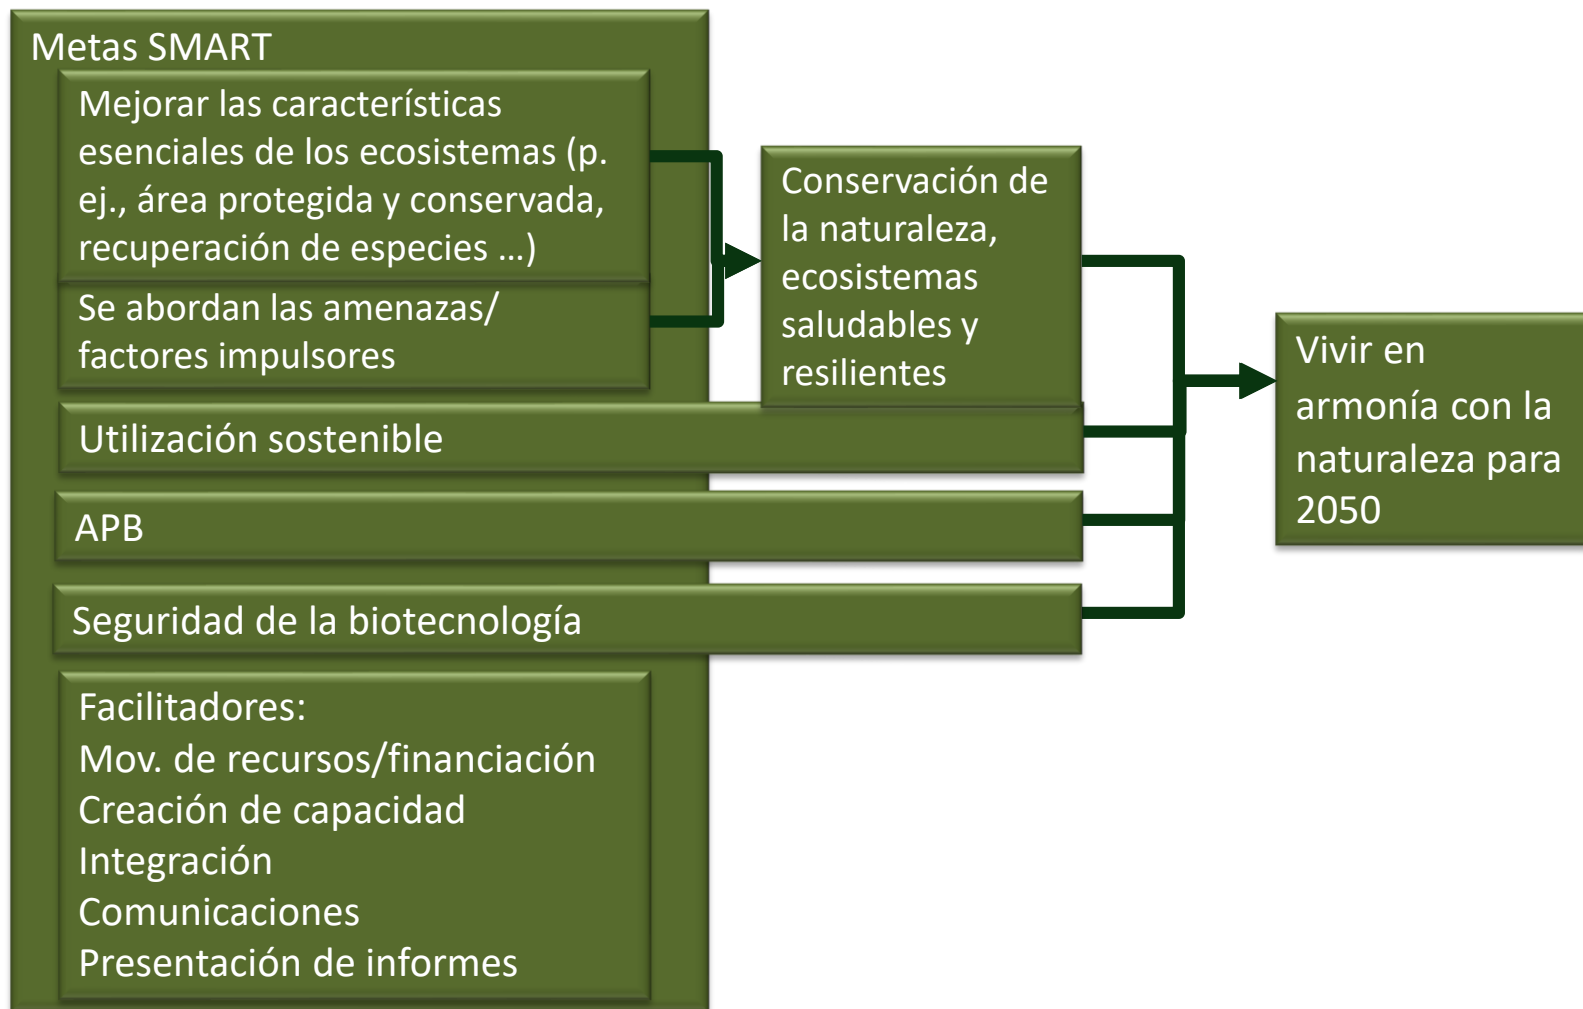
Metas SMART

Mejorar las características esenciales de los ecosistemas (p. ej., área protegida y conservada, recuperación de especies …)

Se abordan las amenazas/ factores impulsores

Conservación de la naturaleza, ecosistemas saludables y resilientes

Utilización sostenible

APB

Seguridad de la biotecnología

Vivir en armonía con la naturaleza para 2050

Facilitadores:
Mov. de recursos/financiación
Creación de capacidad
Integración
Comunicaciones
Presentación de informes